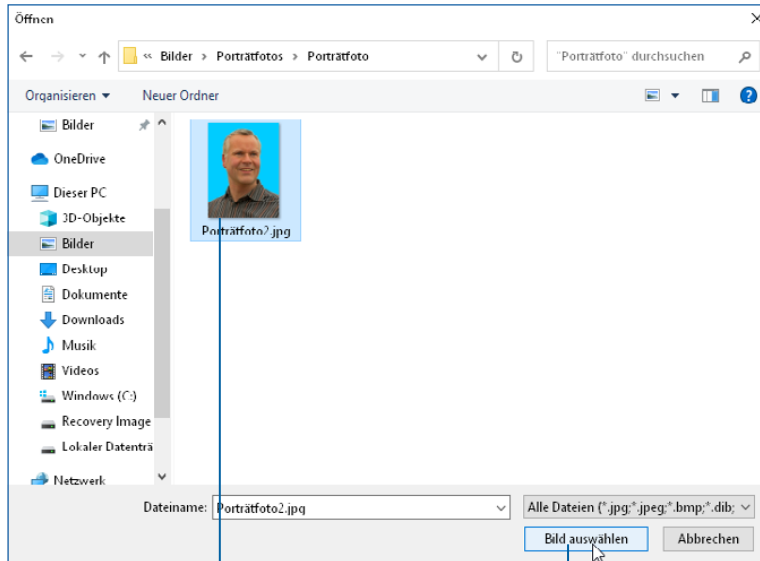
Öffnen

« Bilder › Porträtfotos › Porträtfoto

"Porträtfoto" durchsuchen

Organisieren ▾ Neuer Ordner

Bilder
OneDrive
Dieser PC
3D-Objekte
Bilder
Desktop
Dokumente
Downloads
Musik
Videos
Windows (C:)
Recovery Image
Lokaler Datenträ
Netzwerk

Porträtfoto2.jpg

Dateiname: Porträtfoto2.jpg

Alle Dateien (*.jpg;*.jpeg;*.bmp;*.dib;

Bild auswählen

Abbrechen